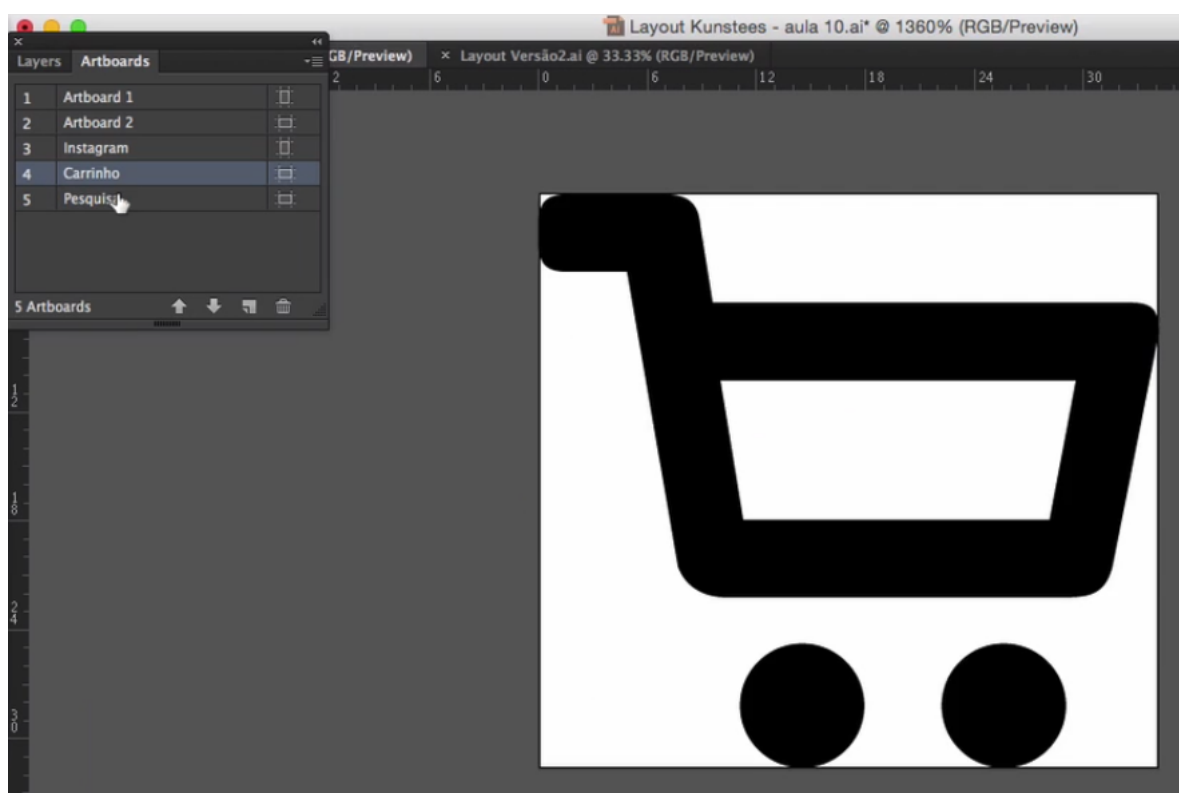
Layout Kunstees - aula 10.ai* @ 1360% (RGB/Preview)

Layers Artboards

GB/Preview) × Layout Versão2.ai @ 33.33% (RGB/Preview)

2 6 0 6 12 18 24 30

| | |
|---|---|
| 1 | Artboard 1 |
| 2 | Artboard 2 |
| 3 | Instagram |
| 4 | Carrinho |
| 5 | Pesquis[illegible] |

5 Artboards

12 18 24 30